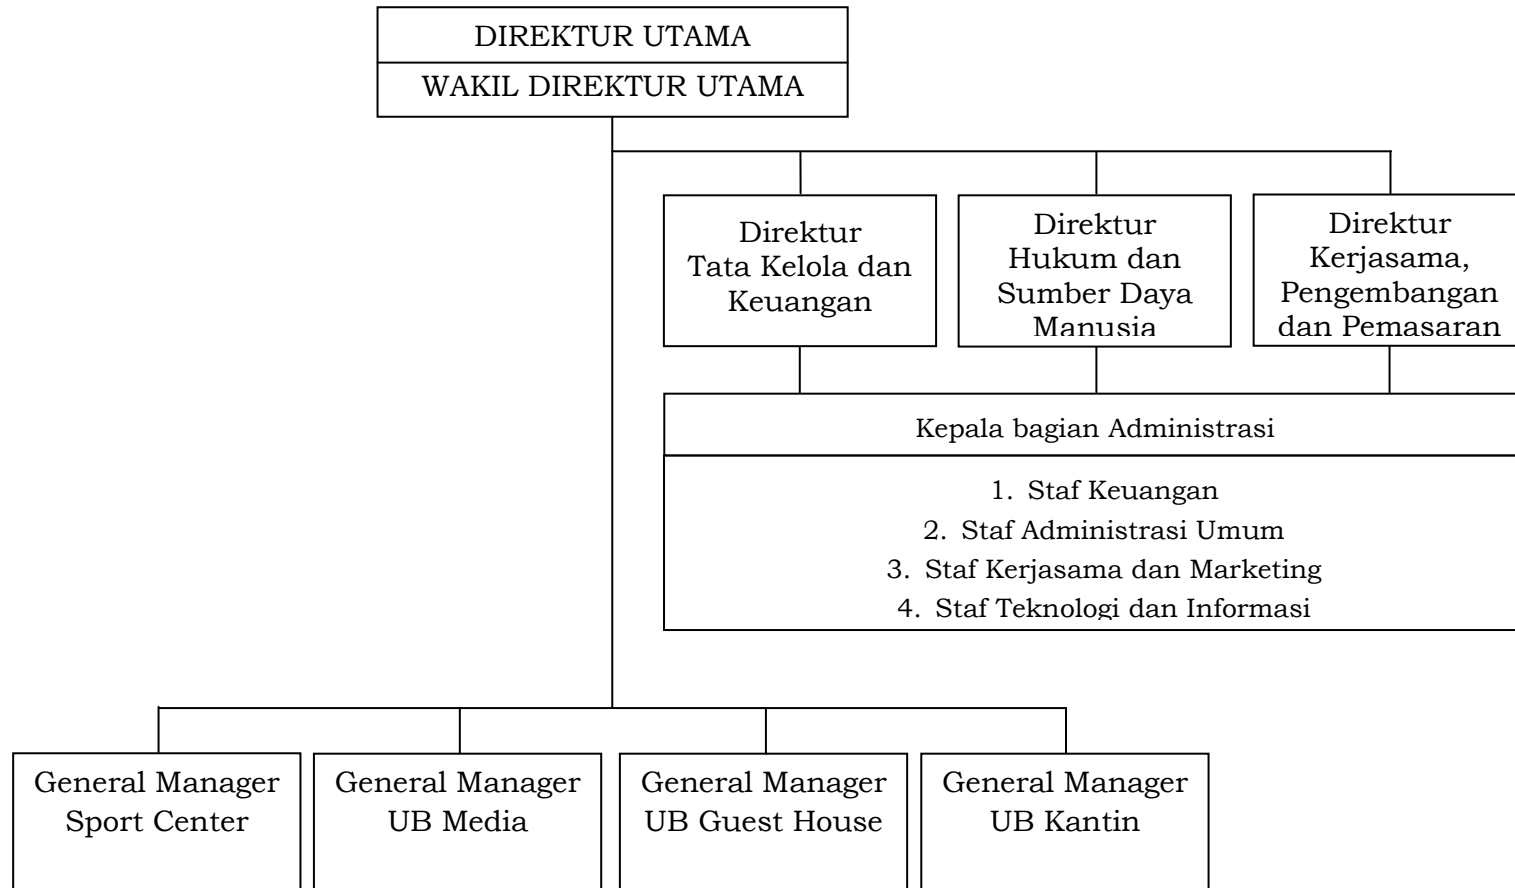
DIREKTUR UTAMA
WAKIL DIREKTUR UTAMA

Direktur Tata Kelola dan Keuangan

Direktur Hukum dan Sumber Daya Manusia

Direktur Kerjasama, Pengembangan dan Pemasaran

Kepala bagian Administrasi

1. Staf Keuangan
2. Staf Administrasi Umum
3. Staf Kerjasama dan Marketing
4. Staf Teknologi dan Informasi

General Manager Sport Center

General Manager UB Media

General Manager UB Guest House

General Manager UB Kantin